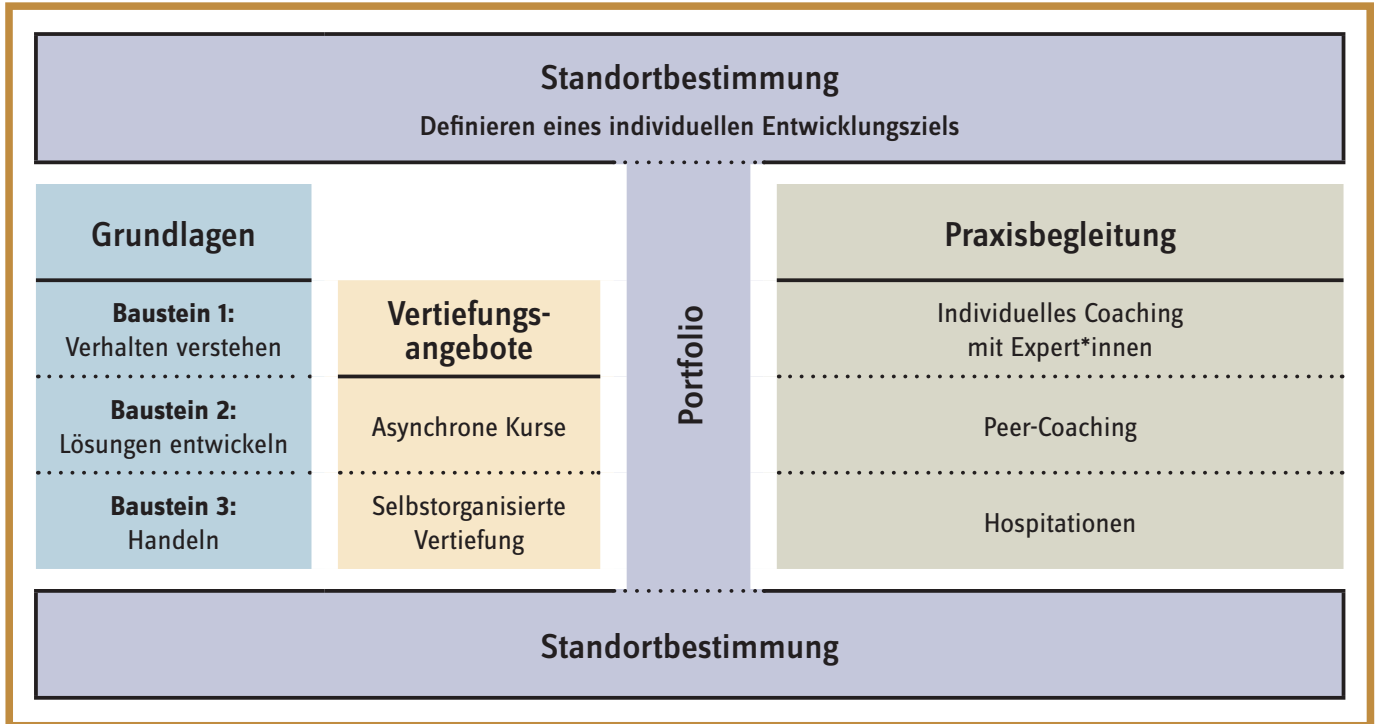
Standortbestimmung

Definieren eines individuellen Entwicklungsziels

Grundlagen

Baustein 1:
Verhalten verstehen

Baustein 2:
Lösungen entwickeln

Baustein 3:
Handeln

Vertiefungsangebote

Asynchrone Kurse

Selbstorganisierte Vertiefung

Portfolio

Praxisbegleitung

Individuelles Coaching mit Expert*innen

Peer-Coaching

Hospitationen

Standortbestimmung